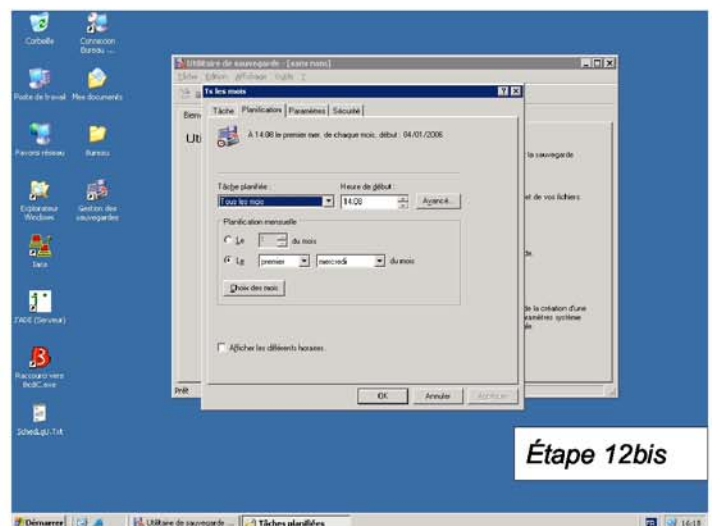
Corbeille
Connexion Bureau ...
Poste de travail
Mes documents
Favoris réseau
Bureau
Explorateur Windows
Gestion des sauvegardes
Sacs
ZADE (Serveur)
Raccourci vers BcdiC.exe
SchedLgU.Txt

Utilitaire de sauvegarde - [sans nom]
Fichier Edition Affichage Outils ?
Bien
Uti
la sauvegarde
et de vos fichiers
de.
de la création d'une paramètres système de
Prêt

Ts les mois
Tâche | Planification | Paramètres | Sécurité
À 14:08 le premier mer. de chaque mois, début : 04/01/2006
Tâche planifiée :
Tous les mois
Heure de début :
14:08
Avancé...
Planification mensuelle
Le 1 du mois
Le premier mercredi du mois
Choix des mois
Afficher les différents horaires.
OK
Annuler
Appliquer

Étape 12bis

Démarrer
Utilitaire de sauvegarde ...
Tâches planifiées
FR
16:18